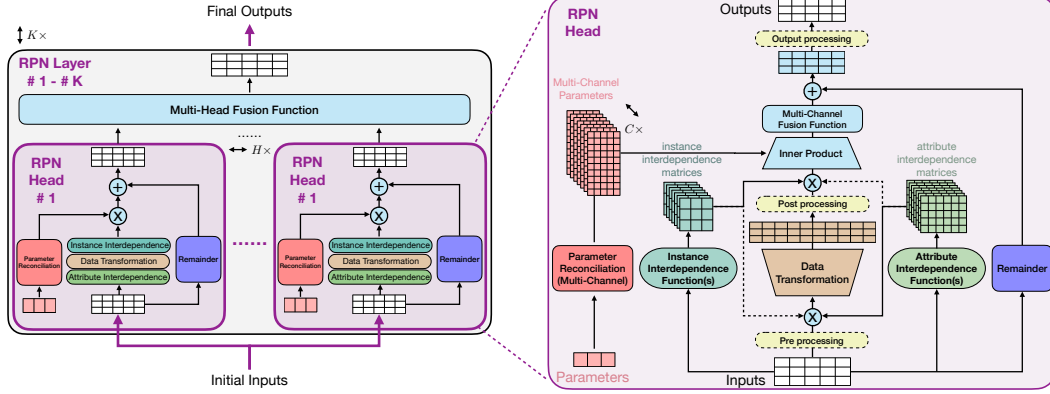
Final Outputs

$K\times$

RPN Layer
# 1 - # K

Multi-Head Fusion Function

......

$H\times$

RPN Head
# 1

Parameter Reconciliation

Instance Interdependence

Data Transformation

Attribute Interdependence

Remainder

RPN Head
# 1

Parameter Reconciliation

Instance Interdependence

Data Transformation

Attribute Interdependence

Remainder

Initial Inputs

RPN Head

Outputs

Output processing

Multi-Channel Parameters

$C\times$

instance interdependence matrices

Multi-Channel Fusion Function

Inner Product

attribute interdependence matrices

Post processing

Parameter Reconciliation (Multi-Channel)

Instance Interdependence Function(s)

Data Transformation

Attribute Interdependence Function(s)

Remainder

Pre processing

Parameters

Inputs